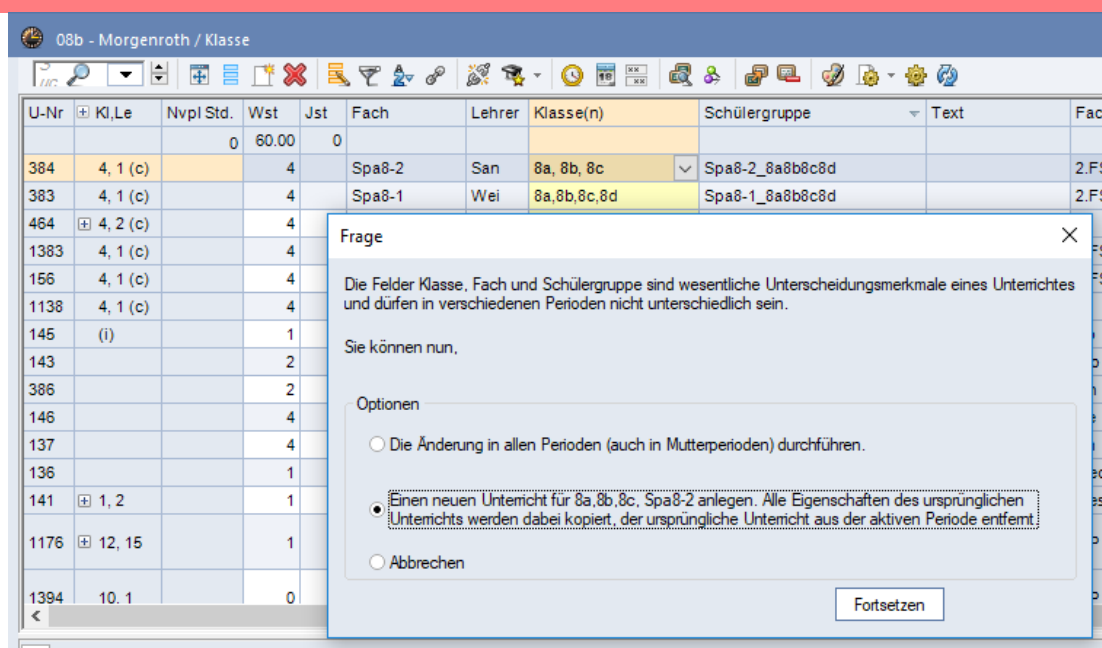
08b - Morgenroth / Klasse

| U-Nr | Kl,Le | Nvpl Std. | Wst | Jst | Fach | Lehrer | Klasse(n) | Schülergruppe | Text | Fac |
|---|---|---|---|---|---|---|---|---|---|---|
| | | 0 | 60.00 | 0 | | | | | | |
| 384 | 4, 1 (c) | | 4 | | Spa8-2 | San | 8a, 8b, 8c | Spa8-2_8a8b8c8d | | 2.F |
| 383 | 4, 1 (c) | | 4 | | Spa8-1 | Wei | 8a,8b,8c,8d | Spa8-1_8a8b8c8d | | 2.F |
| 464 | 4, 2 (c) | | 4 | | | | | | | |
| 1383 | 4, 1 (c) | | 4 | | | | | | | |
| 156 | 4, 1 (c) | | 4 | | | | | | | |
| 1138 | 4, 1 (c) | | 4 | | | | | | | |
| 145 | (i) | | 1 | | | | | | | |
| 143 | | | 2 | | | | | | | |
| 386 | | | 2 | | | | | | | |
| 146 | | | 4 | | | | | | | |
| 137 | | | 4 | | | | | | | |
| 136 | | | 1 | | | | | | | |
| 141 | 1, 2 | | 1 | | | | | | | |
| 1176 | 12, 15 | | 1 | | | | | | | |
| 1394 | 10, 1 | | 0 | | | | | | | |

Frage

Die Felder Klasse, Fach und Schülergruppe sind wesentliche Unterscheidungsmerkmale eines Unterrichtes und dürfen in verschiedenen Perioden nicht unterschiedlich sein.

Sie können nun,

Optionen

Die Änderung in allen Perioden (auch in Mutterperioden) durchführen.

Einen neuen Unterricht für 8a,8b,8c, Spa8-2 anlegen. Alle Eigenschaften des ursprünglichen Unterrichts werden dabei kopiert, der ursprüngliche Unterricht aus der aktiven Periode entfernt.

Abbrechen

Fortsetzen